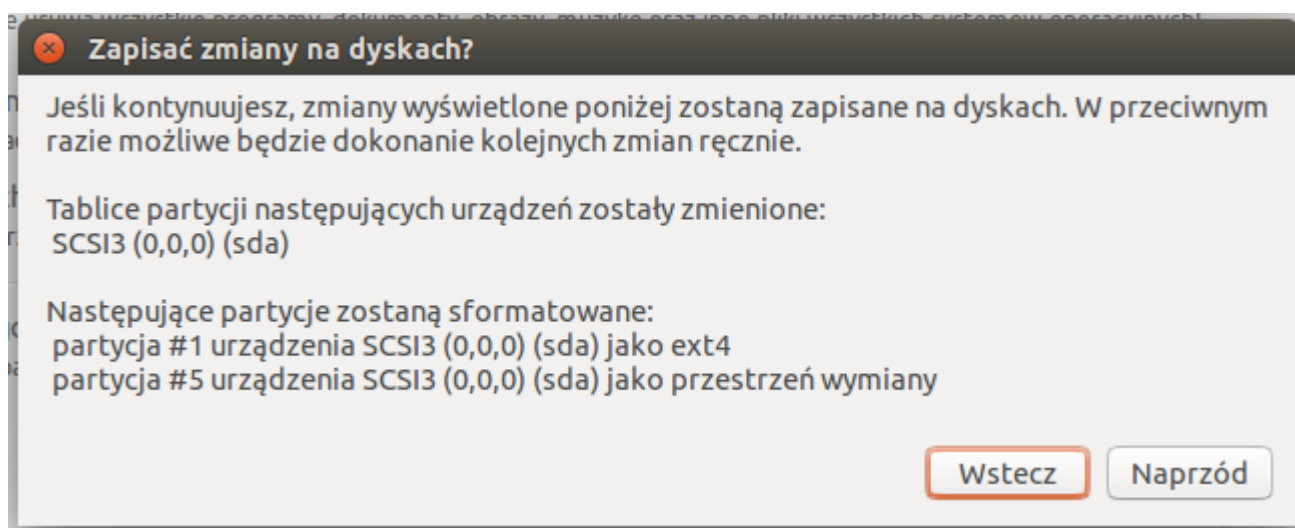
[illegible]

Zapisać zmiany na dyskach?

Jeśli kontynuujesz, zmiany wyświetlone poniżej zostaną zapisane na dyskach. W przeciwnym razie możliwe będzie dokonanie kolejnych zmian ręcznie.

Tablice partycji następujących urządzeń zostały zmienione:
SCSI3 (0,0,0) (sda)

Następujące partycje zostaną sformatowane:
partycja #1 urządzenia SCSI3 (0,0,0) (sda) jako ext4
partycja #5 urządzenia SCSI3 (0,0,0) (sda) jako przestrzeń wymiany

Wstecz
Naprzód